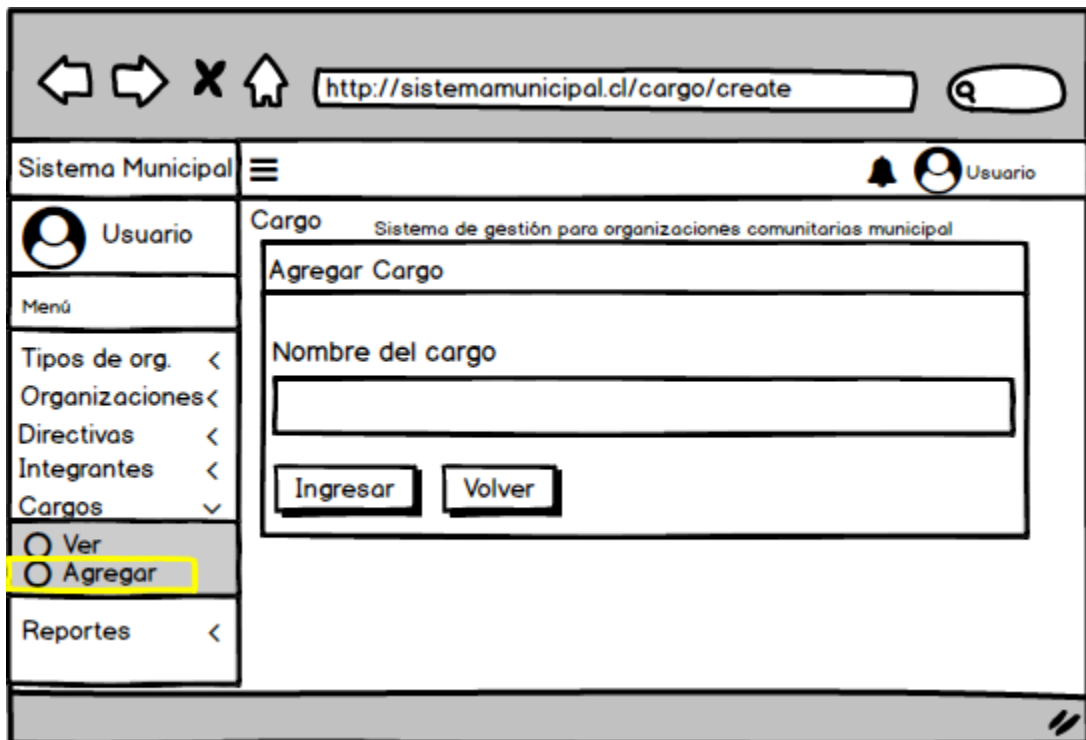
http://sistemamunicipal.cl/cargo/create

Sistema Municipal

Usuario

Usuario

Menú

Tipos de org. <
Organizaciones <
Directivas <
Integrantes <
Cargos

Ver
Agregar

Reportes <

Cargo Sistema de gestión para organizaciones comunitarias municipal

Agregar Cargo

Nombre del cargo

Ingresar

Volver